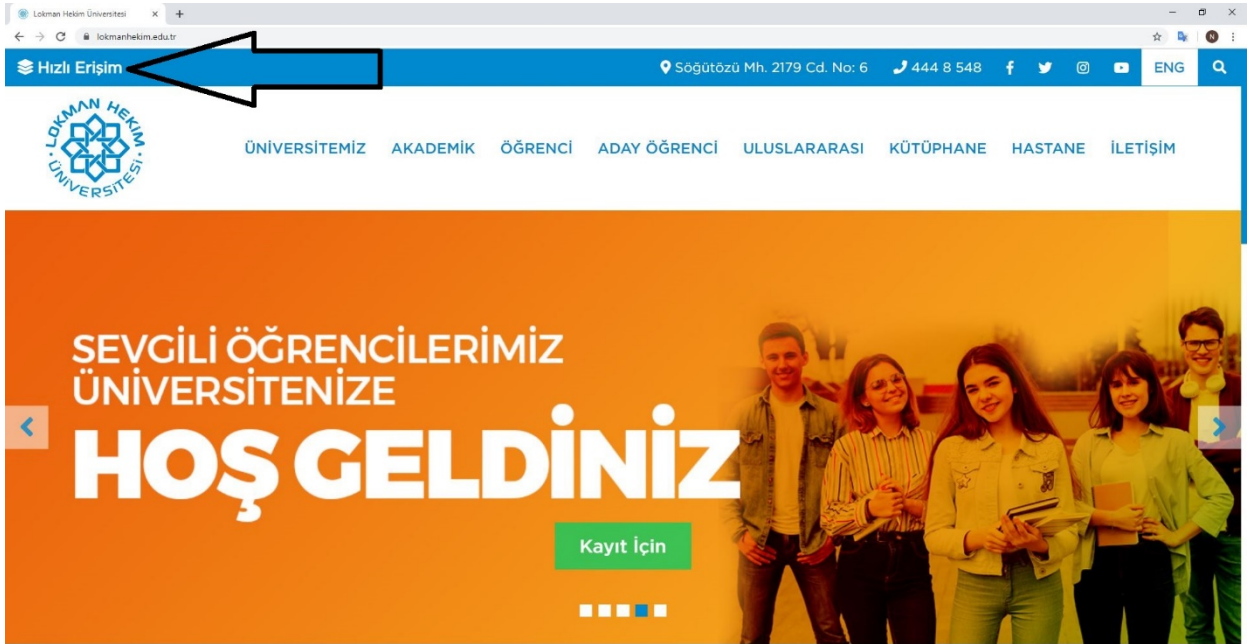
Lokman Hekim Üniversitesi
lokmanhekim.edu.tr

Hızlı Erişim
Söğütözü Mh. 2179 Cd. No: 6
444 8 548
ENG

LOKMAN HEKİM ÜNİVERSİTESİ

ÜNİVERSİTEMİZ AKADEMİK ÖĞRENCİ ADAY ÖĞRENCİ ULUSLARARASI KÜTÜPHANE HASTANE İLETİŞİM

SEVGİLİ ÖĞRENCİLERİMİZ ÜNİVERSİTENİZE
HOŞ GELDİNİZ

Kayıt İçin